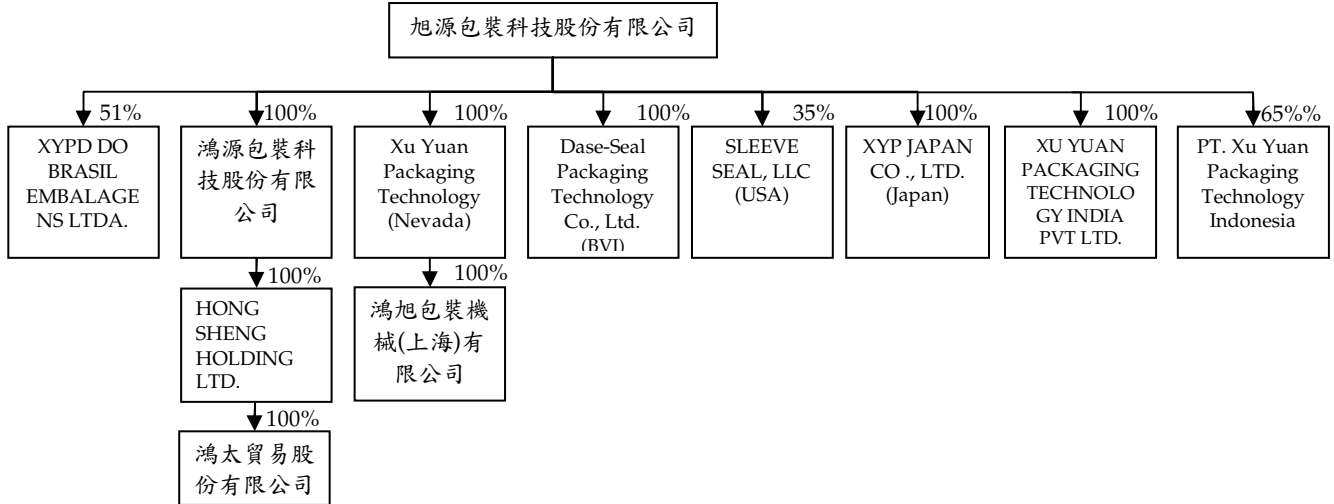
旭源包裝科技股份有限公司

51%
XYPD DO BRASIL EMBALAGENS LTDA.

100%
鴻源包裝科技股份有限公司

100%
HONG SHENG HOLDING LTD.

100%
鴻太貿易股份有限公司

100%
Xu Yuan Packaging Technology (Nevada)

100%
鴻旭包裝機械(上海)有限公司

100%
Dase-Seal Packaging Technology Co., Ltd. (BVI)

35%
SLEEVE SEAL, LLC (USA)

100%
XYP JAPAN CO ., LTD. (Japan)

100%
XU YUAN PACKAGING TECHNOLOGY INDIA PVT LTD.

65%%
PT. Xu Yuan Packaging Technology Indonesia